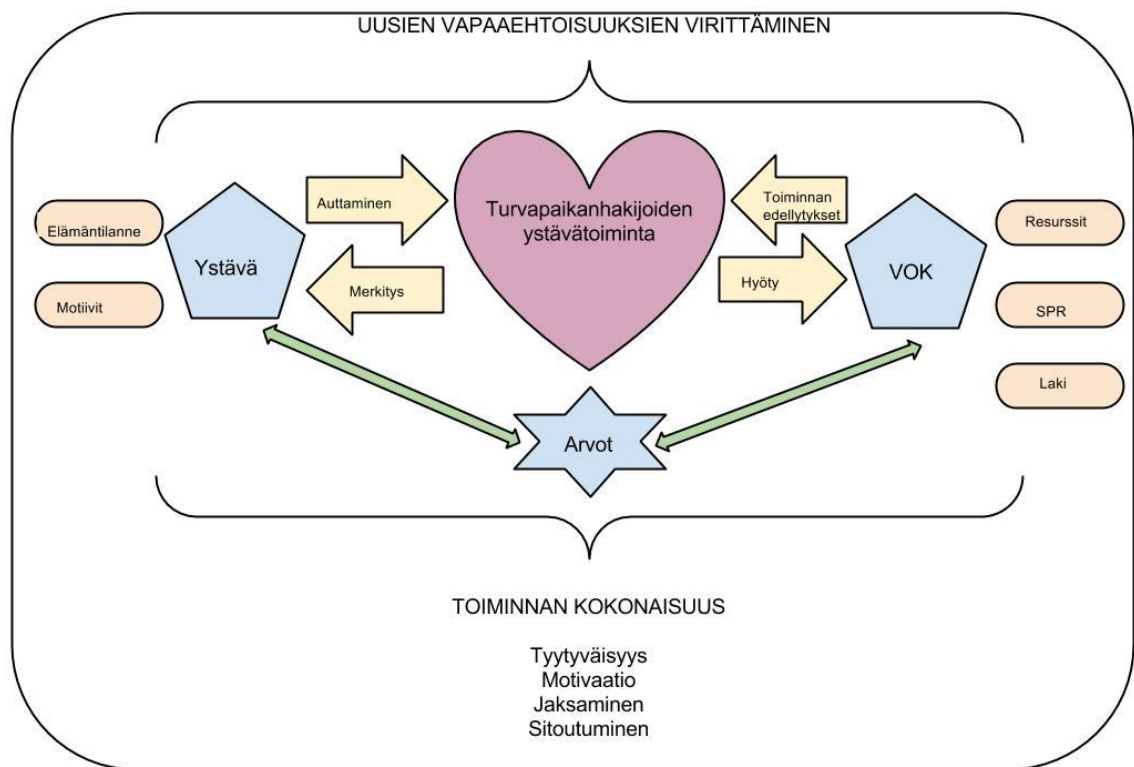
UUSIEN VAPAAEHTOISUUKSIEN VIRITTÄMINEN

Elämäntilanne

Motiivit

Ystävä

Auttaminen

Merkitys

Turvapaikanhakijoiden ystävätoiminta

Toiminnan edellytykset

Hyöty

VOK

Resurssit

SPR

Laki

Arvot

TOIMINNAN KOKONAISUUS

Tyytyväisyys
Motivaatio
Jaksaminen
Sitoutuminen